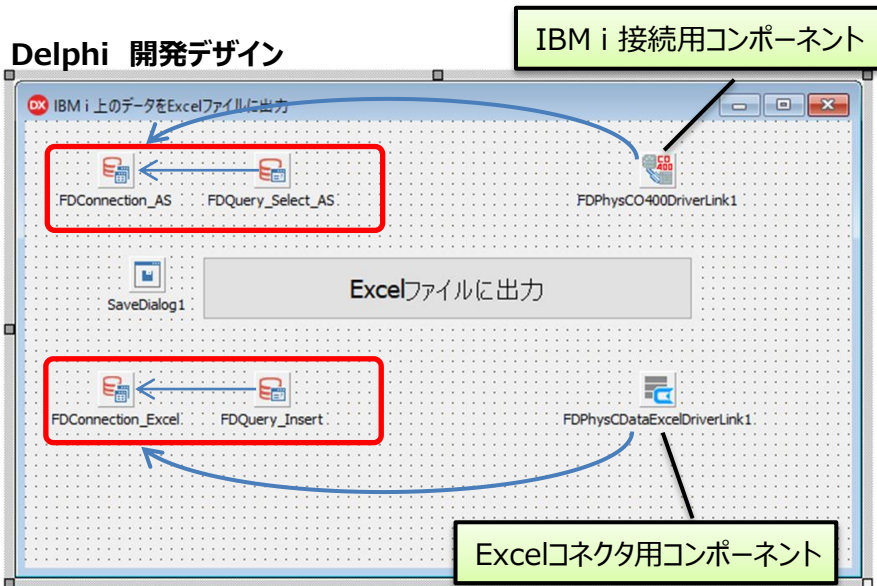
Delphi 開発デザイン

IBM i 接続用コンポーネント

DX IBM i 上のデータをExcelファイルに出力

FDConnection_AS

FDQuery_Select_AS

CO 400

FDPhysCO400DriverLink1

SaveDialog1

Excelファイルに出力

FDConnection_Excel

FDQuery_Insert

FDPhysCDataExcelDriverLink1

Excelコネクタ用コンポーネント